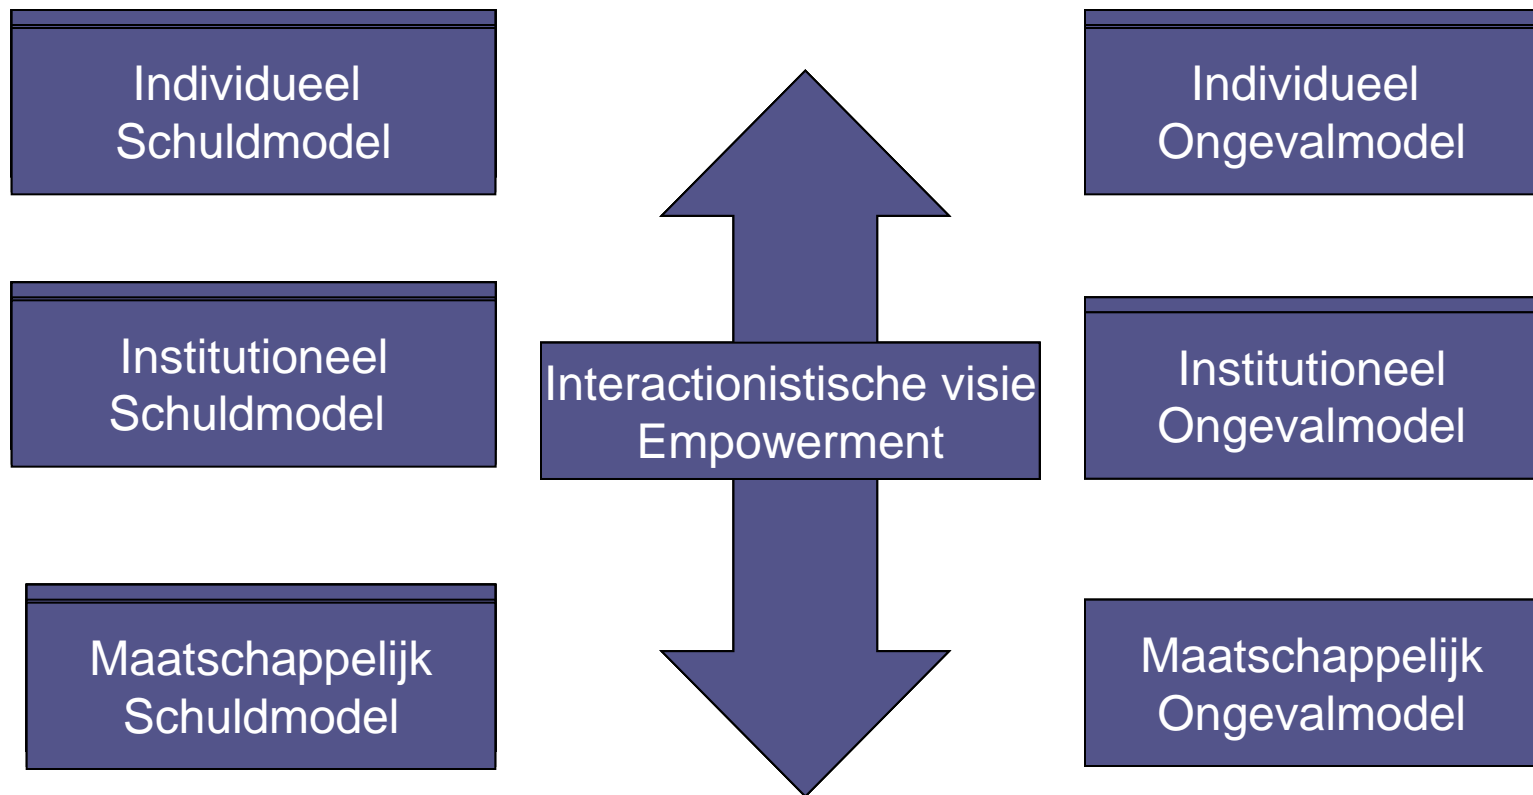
Individueel Schuldmodel

Institutioneel Schuldmodel

Maatschappelijk Schuldmodel

Interactionistische visie Empowerment

Individueel Ongevalmodel

Institutioneel Ongevalmodel

Maatschappelijk Ongevalmodel